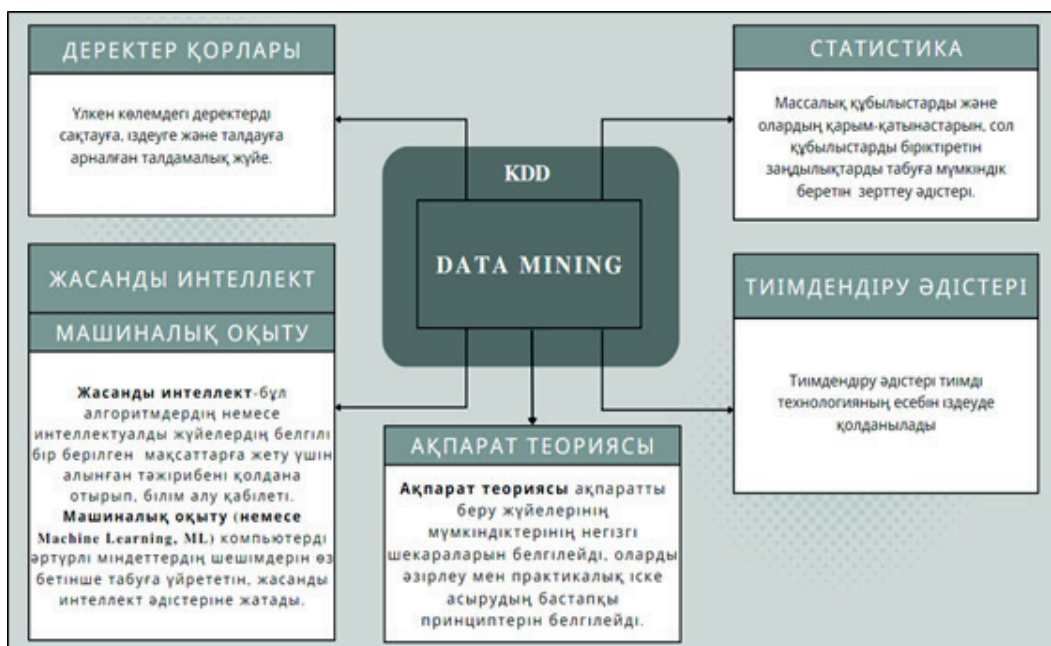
ДЕРЕКТЕР ҚОРЛАРЫ

Үлкен көлемдегі деректерді сақтауға, іздеуге және талдауға арналған талдамалық жүйе.

СТАТИСТИКА

Массалық құбылыстарды және олардың қарым-қатынастарын, сол құбылыстарды біріктіретін заңдылықтарды табуға мүмкіндік беретін зерттеу әдістері.

KDD

DATA MINING

ЖАСАНДЫ ИНТЕЛЛЕКТ

МАШИНАЛЫҚ ОҚЫТУ

**Жасанды интеллект**-бұл алгоритмдердің немесе интеллектуалды жүйелердің белгілі бір берілген мақсаттарға жету үшін алынған тәжірибені қолдана отырып, білім алу қабілеті. **Машиналық оқыту (немесе Machine Learning, ML)** компьютерді әртүрлі міндеттердің шешімдерін өз бетінше табуға үйрететін, жасанды интеллект әдістеріне жатады.

ТИІМДЕНДІРУ ӘДІСТЕРІ

Тиімдендіру әдістері тиімді технологияның есебін іздеуде қолданылады

АҚПАРАТ ТЕОРИЯСЫ

**Ақпарат теориясы** ақпаратты беру жүйелерінің мүмкіндіктерінің негізгі шекараларын белгілейді, оларды әзірлеу мен практикалық іске асырудың бастапқы принциптерін белгілейді.